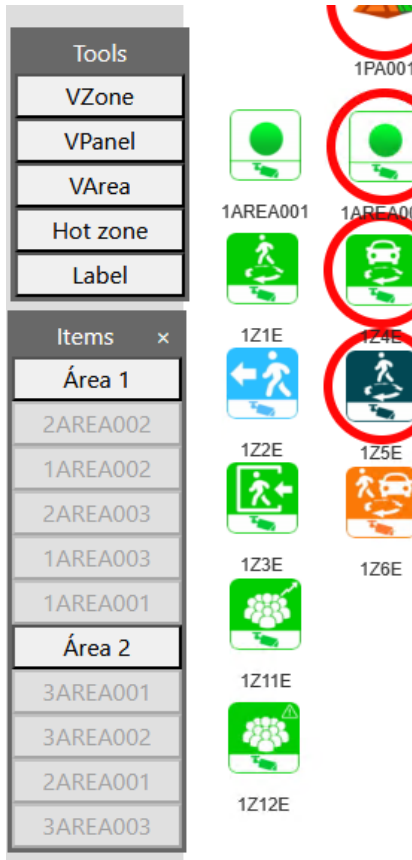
Tools
VZone
VPanel
VArea
Hot zone
Label

Items ×
Área 1
2AREA002
1AREA002
2AREA003
1AREA003
1AREA001
Área 2
3AREA001
3AREA002
2AREA001
3AREA003

1PA001
1AREA001
1AREA00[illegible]
1Z1E
1Z4E
1Z2E
1Z5E
1Z3E
1Z6E
1Z11E
1Z12E